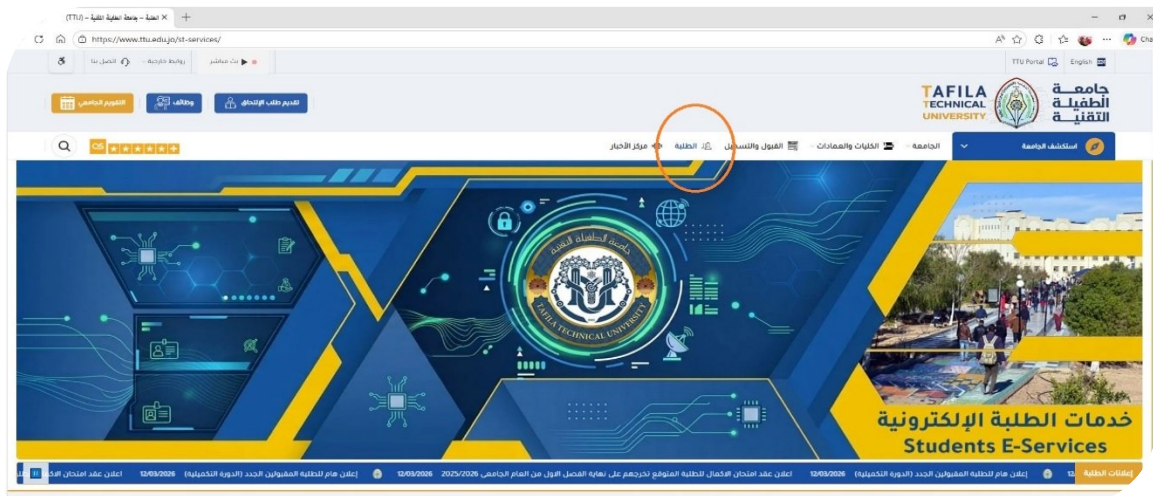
الطلبة – جامعة الطفيلة التقنية – (TTU)
https://www.ttu.edu.jo/st-services/
Cha

بث مباشر
روابط خارجية
اتصل بنا
TTU Portal
English

TAFILA TECHNICAL UNIVERSITY
جامعة الطفيلة التقنية

تقديم طلب الإلتحاق
وظائف
التقويم الجامعي

استكشف الجامعة
الجامعة
الكليات والعمادات
القبول والتسجيل
الطلبة
مركز الأخبار
QS

جامعة الطفيلة التقنية
TAFILA TECHNICAL UNIVERSITY

خدمات الطلبة الإلكترونية
Students E-Services

إعلانات الطلبة
إعلان هام للطلبة المقبولين الجدد (الدورة التكميلية) 12/03/2026
اعلان عقد امتحان الاكمال للطلبة المتوقع تخرجهم على نهاية الفصل الاول من العام الجامعي 2025/2026 12/03/2026
إعلان هام للطلبة المقبولين الجدد (الدورة التكميلية) 12/03/2026
اعلان عقد امتحان الاك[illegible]